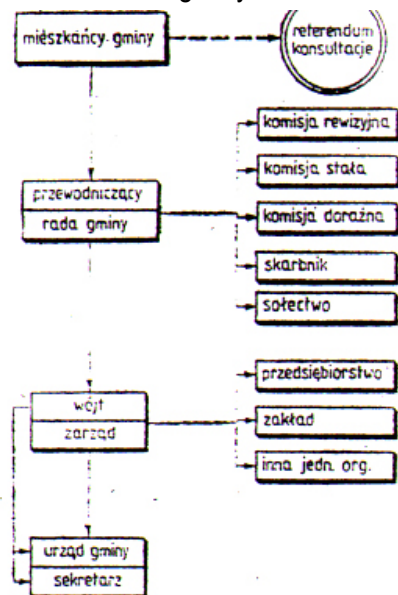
mieszkańcy gminy

referendum
konsultacje

komisja rewizyjna

komisja stała

przewodniczący
rada gminy

komisja doraźna

skarbnik

sołectwo

przedsiębiorstwo

wójt
zarząd

zakład

inna jedn. org.

urząd gminy
sekretarz